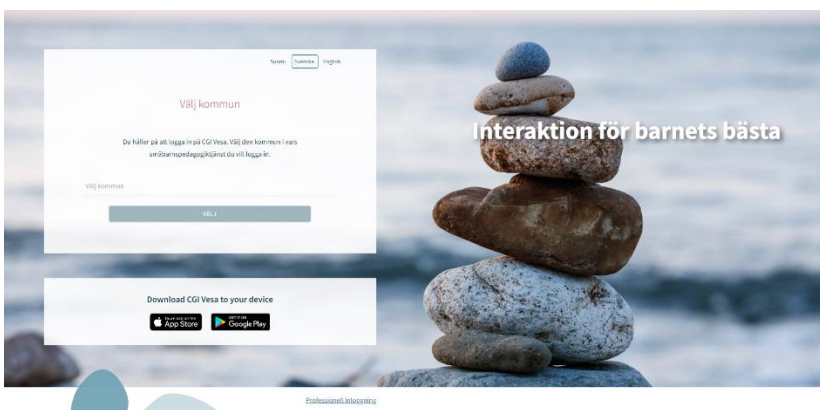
Svenska Svenska English

Välj kommun

Du håller på att logga in på CGI Vesa. Välj den kommun i vars småbarnspedagogiktjänst du vill logga in.

Välj kommun

VÄLJ

Interaktion för barnets bästa

Download CGI Vesa to your device

Download on the App Store

GET IT ON Google Play

Professionell inloggning